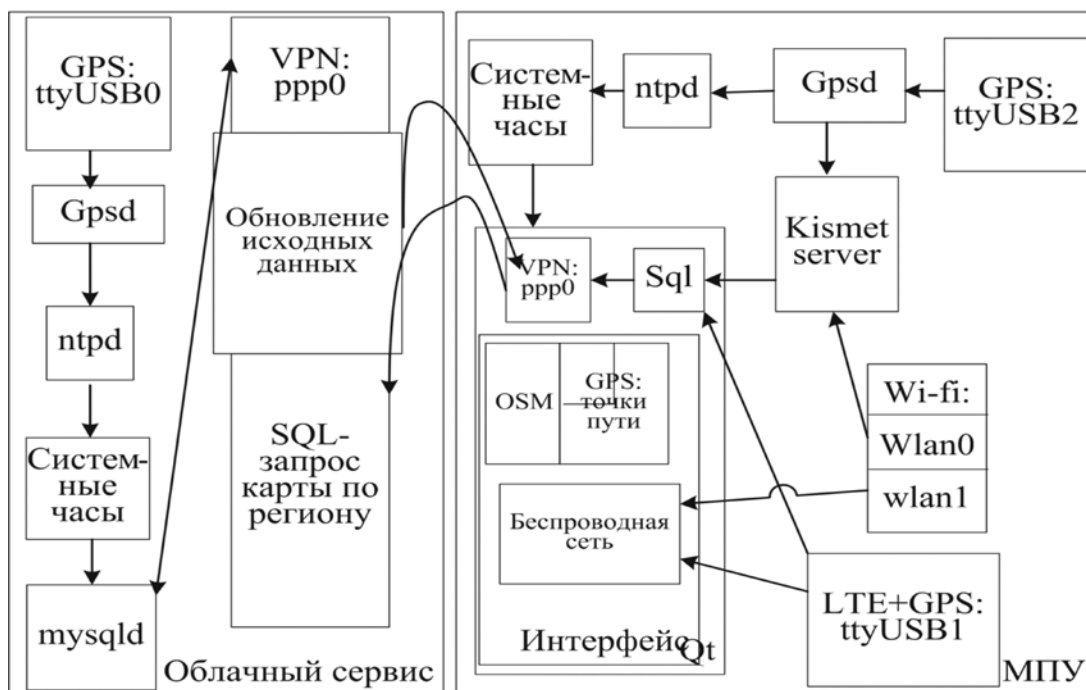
GPS: ttyUSB0

Gpsd

ntpd

Системные часы

mysqld

VPN: ppp0

Обновление исходных данных

SQL-запрос карты по региону

Облачный сервис

Системные часы

ntpd

Gpsd

GPS: ttyUSB2

Kismet server

VPN: ppp0

Sql

OSM

GPS: точки пути

Беспроводная сеть

Интерфейс Qt

Wi-fi:

Wlan0

wlan1

LTE+GPS: ttyUSB1

МПУ